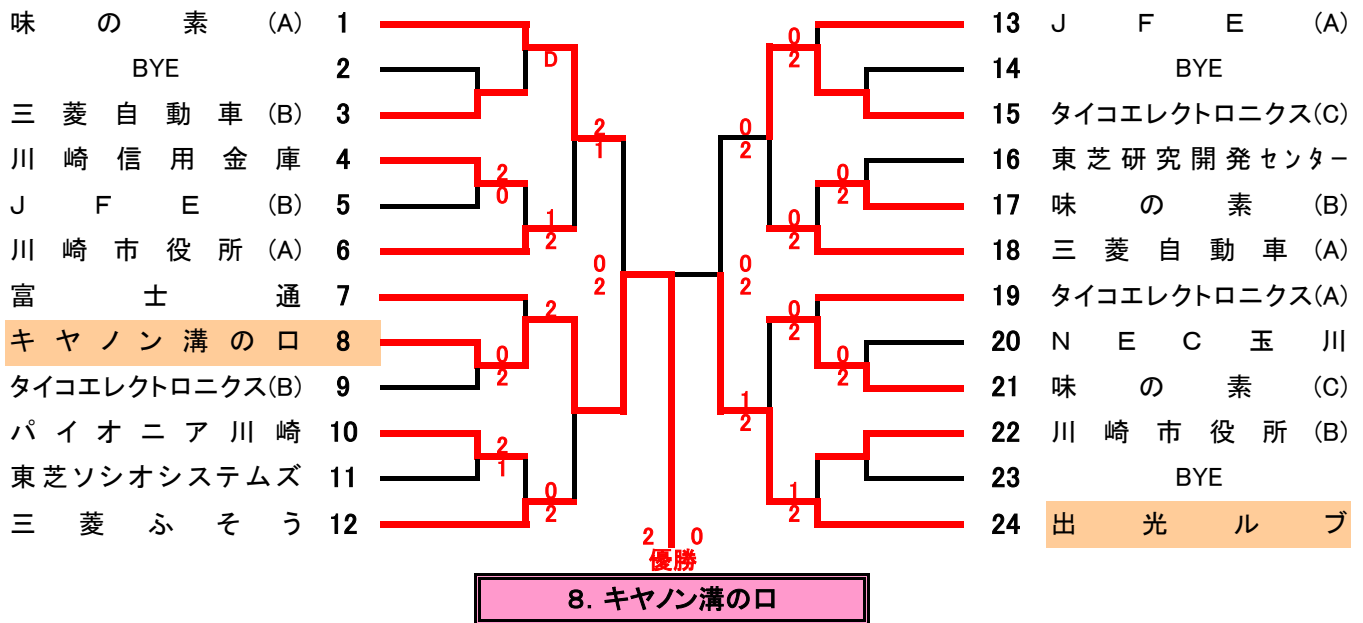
味の素 (A) 1
BYE 2
三菱自動車 (B) 3
川崎信用金庫 4
J F E (B) 5
川崎市役所 (A) 6
富士通 7
キヤノン溝の口 8
タイコエレクトロニクス(B) 9
パイオニア川崎 10
東芝ソシオシステムズ 11
三菱ふそう 12

13 J F E (A)
14 BYE
15 タイコエレクトロニクス(C)
16 東芝研究開発センター
17 味の素 (B)
18 三菱自動車 (A)
19 タイコエレクトロニクス(A)
20 N E C 玉川
21 味の素 (C)
22 川崎市役所 (B)
23 BYE
24 出光ルブ

D
2
1
2
0
1
2
0
2
2
0
2
2
1
0
2

0
2
0
2
0
2
0
2
0
2
0
2
0
2
1
2
1
2

2 0
優勝

8. キヤノン溝の口